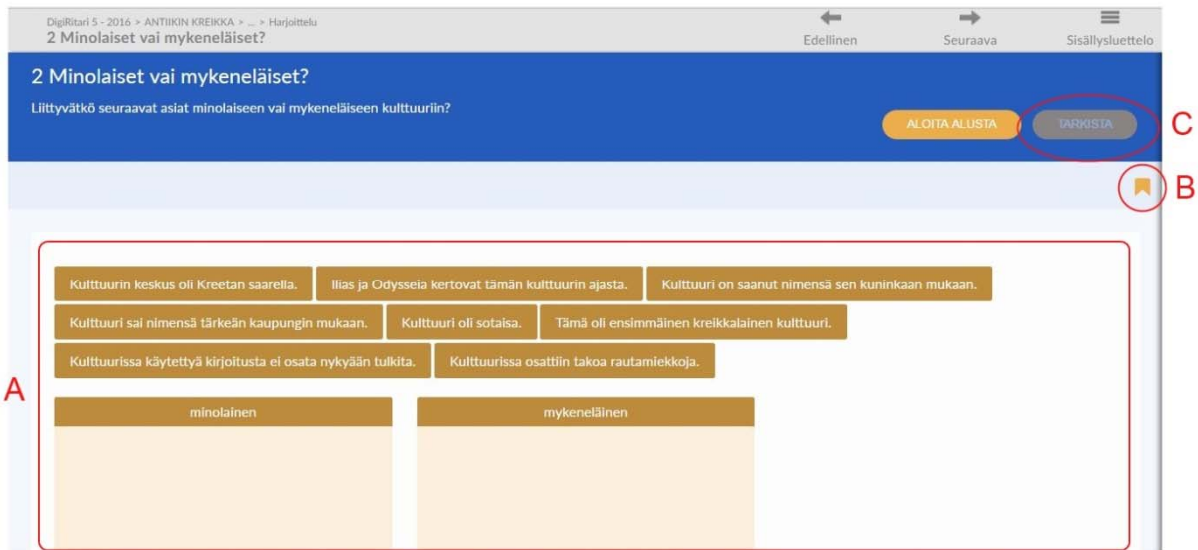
DigiRitari 5 - 2016 > ANTIIKIN KREIKKA > ... > Harjoittelu
2 Minolaiset vai mykeneläiset?

Edellinen
Seuraava
Sisällysluettelo

2 Minolaiset vai mykeneläiset?

Liittyvätkö seuraavat asiat minolaiseen vai mykeneläiseen kulttuuriin?

ALOITA ALUSTA
TARKISTA

C
B

Kulttuurin keskus oli Kreetan saarella.
Ilias ja Odysseia kertovat tämän kulttuurin ajasta.
Kulttuuri on saanut nimensä sen kuninkaan mukaan.
Kulttuuri sai nimensä tärkeän kaupungin mukaan.
Kulttuuri oli sotaisa.
Tämä oli ensimmäinen kreikkalainen kulttuuri.
Kulttuurissa käytettyä kirjoitusta ei osata nykyään tulkita.
Kulttuurissa osattiin takoa rautamiekkoja.

A

| minolainen | mykeneläinen |
|---|---|